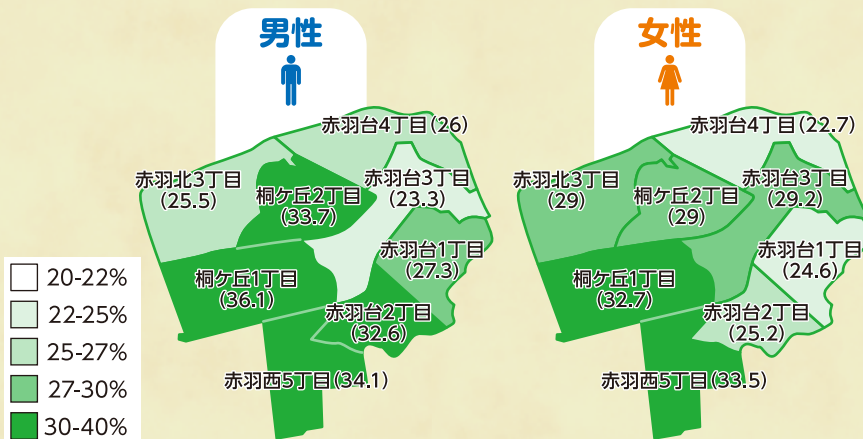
男性

赤羽台4丁目(26)
赤羽北3丁目(25.5)
桐ケ丘2丁目(33.7)
赤羽台3丁目(23.3)
赤羽台1丁目(27.3)
桐ケ丘1丁目(36.1)
赤羽台2丁目(32.6)
赤羽西5丁目(34.1)

女性

赤羽台4丁目(22.7)
赤羽北3丁目(29)
桐ケ丘2丁目(29)
赤羽台3丁目(29.2)
赤羽台1丁目(24.6)
桐ケ丘1丁目(32.7)
赤羽台2丁目(25.2)
赤羽西5丁目(33.5)

20-22%
22-25%
25-27%
27-30%
30-40%